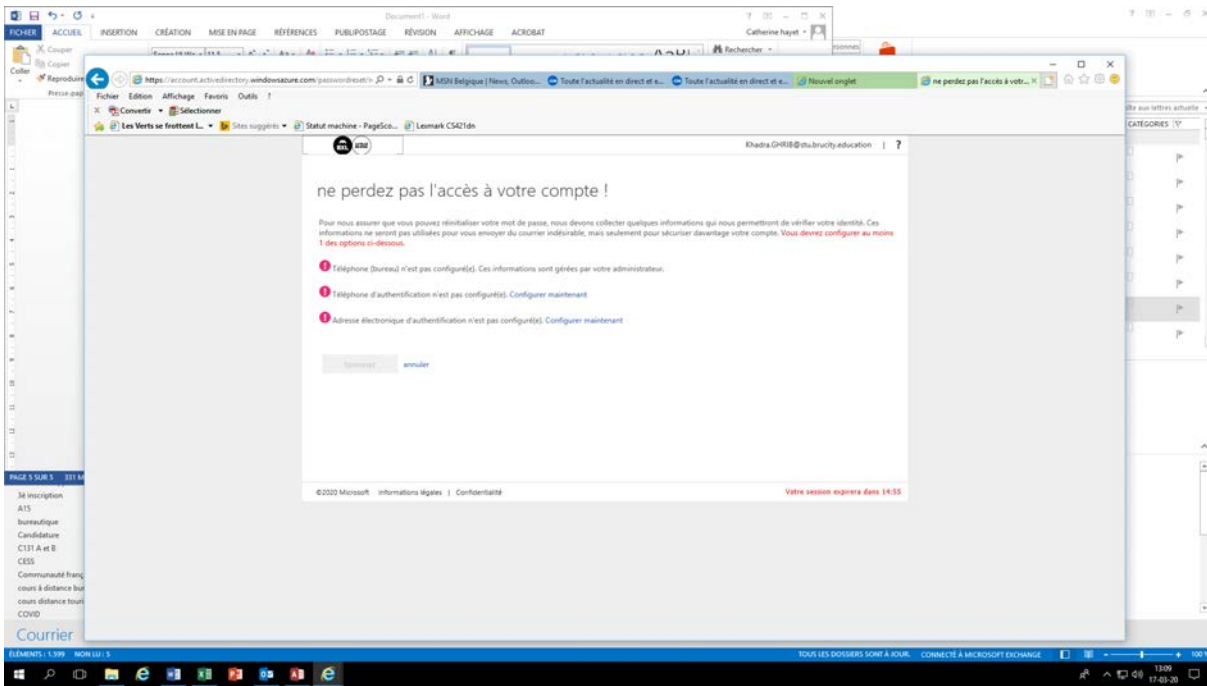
Document1 - Word
FICHIER ACCUEIL INSERTION CRÉATION MISE EN PAGE RÉFÉRENCES PUBLIPOSTAGE RÉVISION AFFICHAGE ACROBAT
Catherine hayet
Couper
Copier
Coller
Reproduire
Presse-pap
Rechercher

https://account.activedirectory.windowsazure.com/passwordreset/r
MSN Belgique | News, Outloo...
Toute l'actualité en direct et e...
Toute l'actualité en direct et e...
Nouvel onglet
ne perdez pas l'accès à votr...
Fichier Edition Affichage Favoris Outils ?
Convertir Sélectionner
Les Verts se frottent L... Sites suggérés Statut machine - PageSco... Lexmark CS421dn

Khadra.GHRIB@stu.brucity.education | ?

ne perdez pas l'accès à votre compte !

Pour nous assurer que vous pouvez réinitialiser votre mot de passe, nous devons collecter quelques informations qui nous permettront de vérifier votre identité. Ces informations ne seront pas utilisées pour vous envoyer du courrier indésirable, mais seulement pour sécuriser davantage votre compte. Vous devrez configurer au moins 1 des options ci-dessous.

Téléphone (bureau) n'est pas configuré(e). Ces informations sont gérées par votre administrateur.

Téléphone d'authentification n'est pas configuré(e). Configurer maintenant

Adresse électronique d'authentification n'est pas configuré(e). Configurer maintenant

Terminer annuler

©2020 Microsoft Informations légales | Confidentialité
Votre session expirera dans 14:55

CATÉGORIES
PAGE 5 SUR 5 331 M
3è inscription
A15
bureautique
Candidature
C131 A et B
CESS
Communauté franç
cours à distance bu
cours distance tour
COVID
Courrier
ÉLÉMENTS : 1.599 NON LU : 5
TOUS LES DOSSIERS SONT À JOUR. CONNECTÉ À MICROSOFT EXCHANGE
13:09
17-03-20